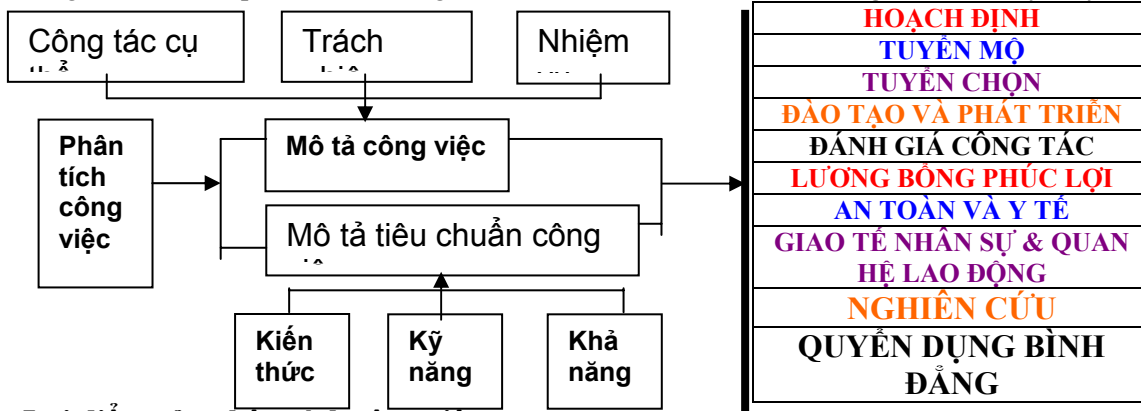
Công tác cụ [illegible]

Trách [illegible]

Nhiệm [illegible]

Phân tích công việc

Mô tả công việc

Mô tả tiêu chuẩn công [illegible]

Kiến thức

Kỹ năng

Khả năng

HOẠCH ĐỊNH
TUYỂN MỘ
TUYỂN CHỌN
ĐÀO TẠO VÀ PHÁT TRIỂN
ĐÁNH GIÁ CÔNG TÁC
LƯƠNG BỔNG PHÚC LỢI
AN TOÀN VÀ Y TẾ
GIAO TẾ NHÂN SỰ & QUAN HỆ LAO ĐỘNG
NGHIÊN CỨU
QUYỂN DỤNG BÌNH ĐẲNG

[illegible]